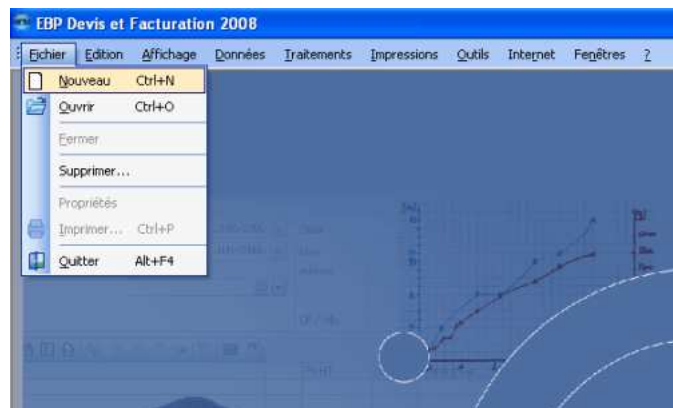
EBP Devis et Facturation 2008

Fichier Edition Affichage Données Traitements Impressions Outils Internet Fenêtres ?

Nouveau Ctrl+N
Ouvrir Ctrl+O
Fermer
Supprimer...
Propriétés
Imprimer... Ctrl+P
Quitter Alt+F4